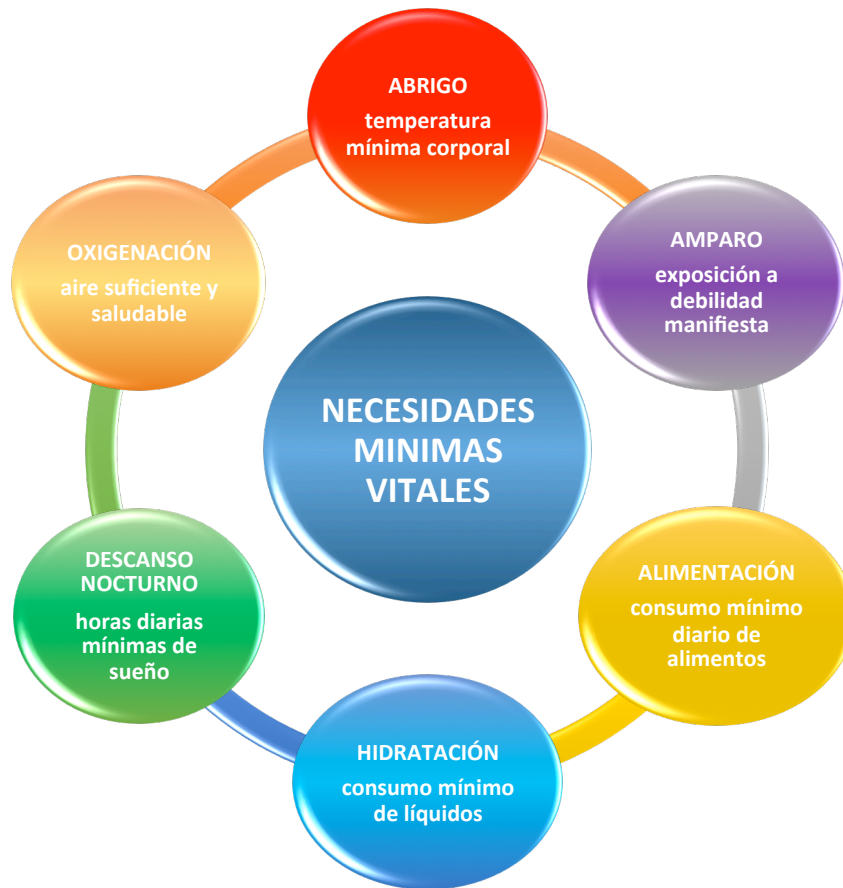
NECESIDADES MINIMAS VITALES

ABRIGO
temperatura mínima corporal

AMPARO
exposición a debilidad manifiesta

ALIMENTACIÓN
consumo mínimo diario de alimentos

HIDRATACIÓN
consumo mínimo de líquidos

DESCANSO NOCTURNO
horas diarias mínimas de sueño

OXIGENACIÓN
aire suficiente y saludable